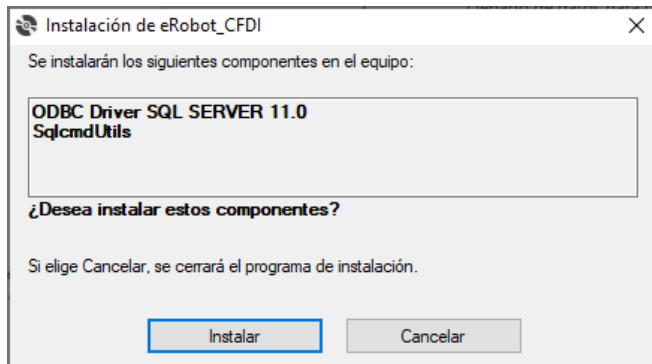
Instalación de eRobot_CFDI

Se instalarán los siguientes componentes en el equipo:

ODBC Driver SQL SERVER 11.0
SqlcmdUtils

¿Desea instalar estos componentes?

Si elige Cancelar, se cerrará el programa de instalación.

Instalar

Cancelar